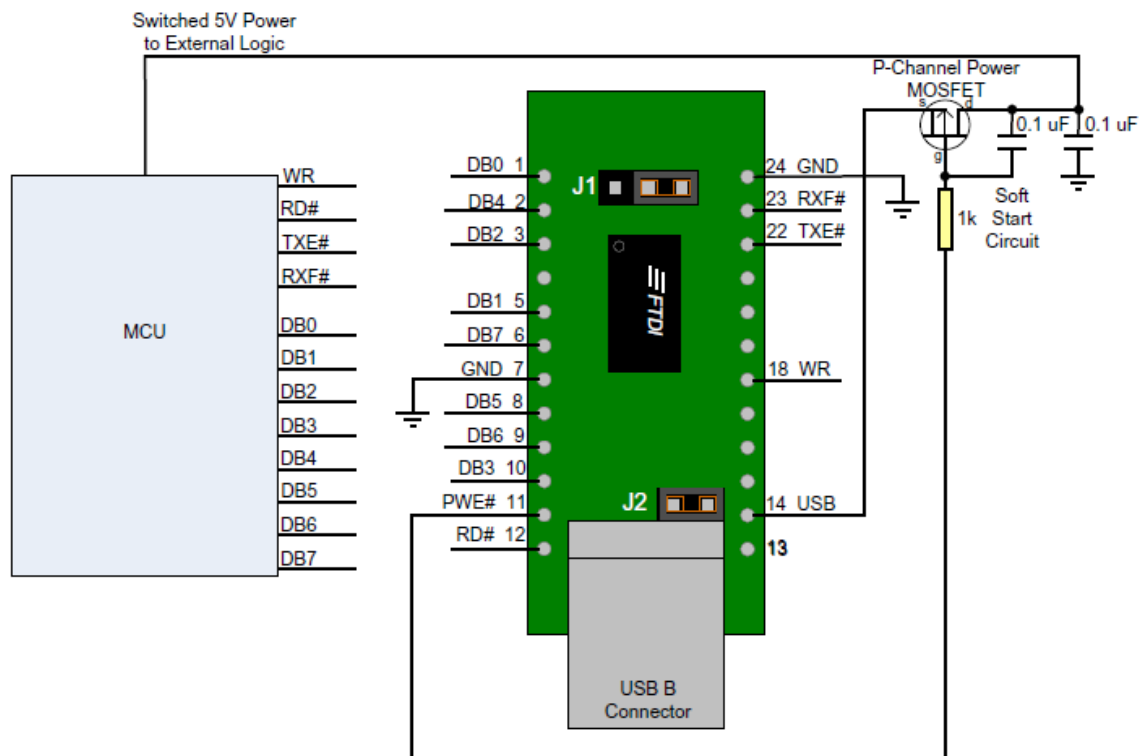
Switched 5V Power
to External Logic

P-Channel Power
MOSFET

s d g

0.1 uF 0.1 uF

Soft
Start
Circuit

1k

MCU

WR
RD#
TXE#
RXF#
DB0
DB1
DB2
DB3
DB4
DB5
DB6
DB7

DB0 1
DB4 2
DB2 3
DB1 5
DB7 6
GND 7
DB5 8
DB6 9
DB3 10
PWE# 11
RD# 12

J1

FTDI

J2

24 GND
23 RXF#
22 TXE#
18 WR
14 USB
13

USB B
Connector